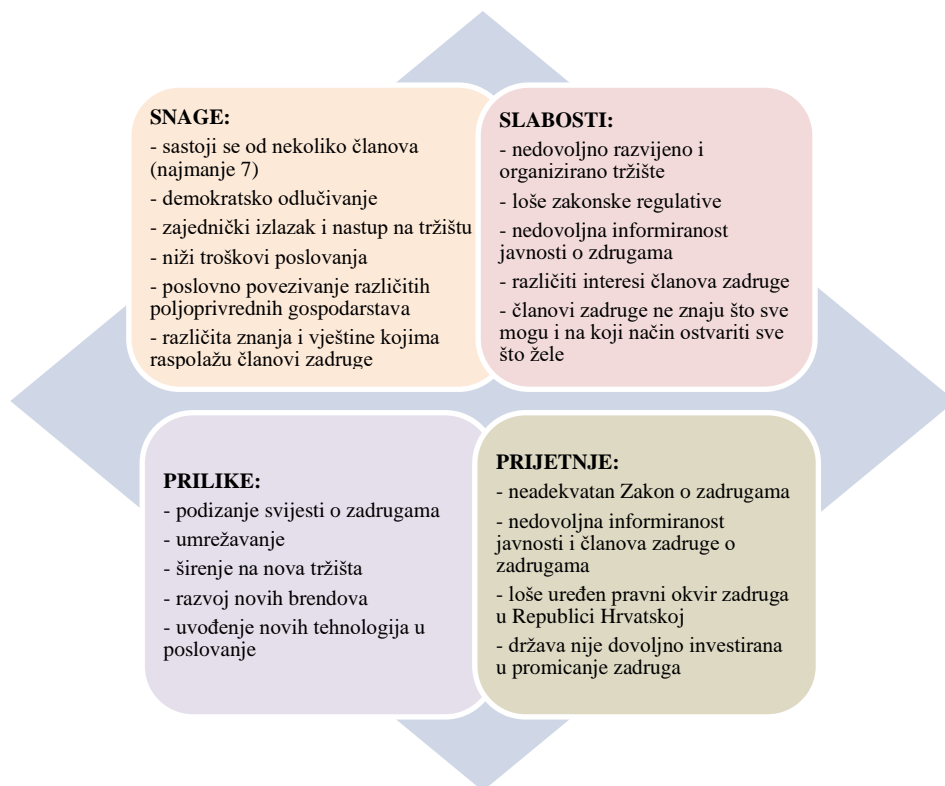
SNAGE:
- sastoji se od nekoliko članova (najmanje 7)
- demokratsko odlučivanje
- zajednički izlazak i nastup na tržištu
- niži troškovi poslovanja
- poslovno povezivanje različitih poljoprivrednih gospodarstava
- različita znanja i vještine kojima raspolažu članovi zadruge

SLABOSTI:
- nedovoljno razvijeno i organizirano tržište
- loše zakonske regulative
- nedovoljna informiranost javnosti o zdrugama
- različiti interesi članova zadruge
- članovi zadruge ne znaju što sve mogu i na koji način ostvariti sve što žele

PRILIKE:
- podizanje svijesti o zadrugama
- umrežavanje
- širenje na nova tržišta
- razvoj novih brendova
- uvođenje novih tehnologija u poslovanje

PRIJETNJE:
- neadekvatan Zakon o zadrugama
- nedovoljna informiranost javnosti i članova zadruge o zadrugama
- loše uređen pravni okvir zadruga u Republici Hrvatskoj
- država nije dovoljno investirana u promicanje zadruga